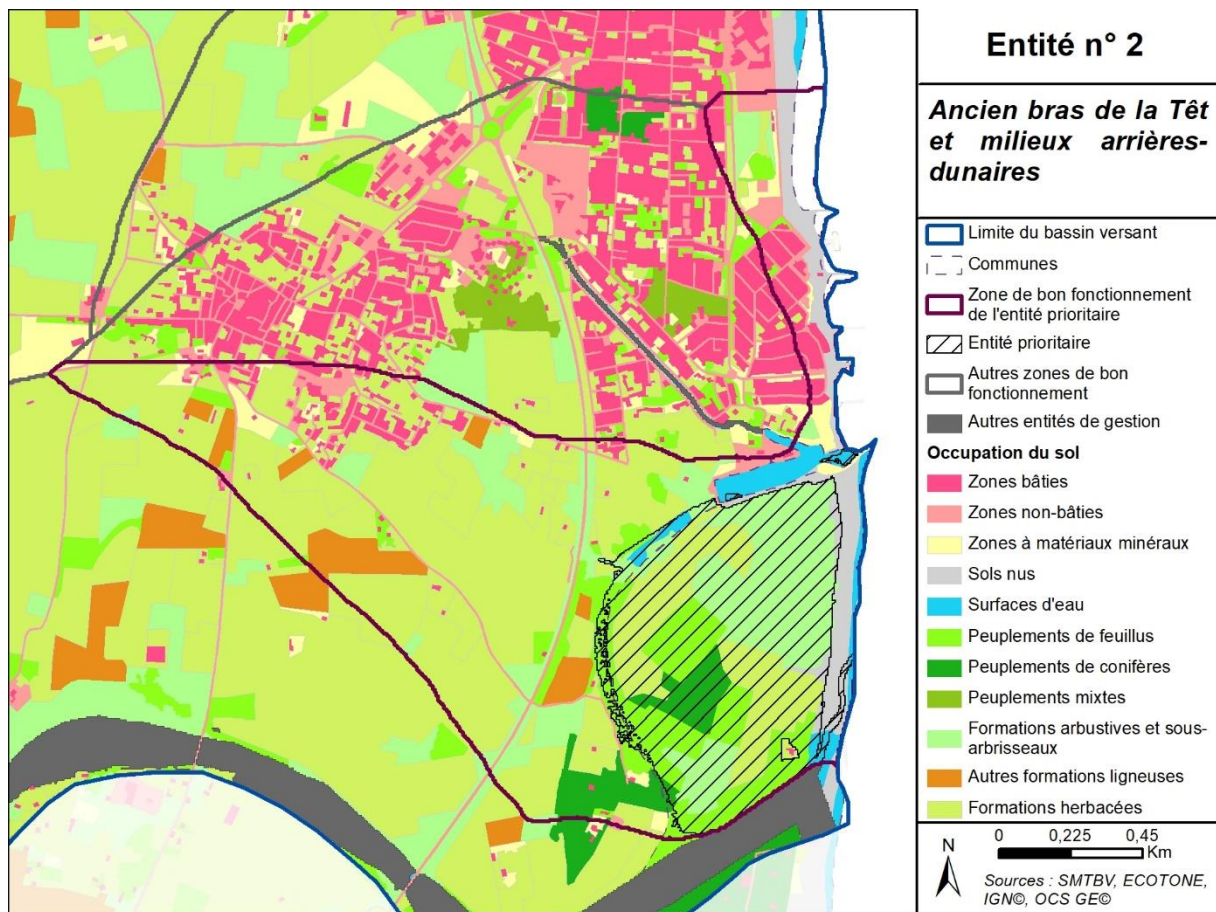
Entité n° 2

Ancien bras de la Têt et milieux arrières-dunaires

Limite du bassin versant
Communes
Zone de bon fonctionnement de l'entité prioritaire
Entité prioritaire
Autres zones de bon fonctionnement
Autres entités de gestion

Occupation du sol
Zones bâties
Zones non-bâties
Zones à matériaux minéraux
Sols nus
Surfaces d'eau
Peuplements de feuillus
Peuplements de conifères
Peuplements mixtes
Formations arbustives et sous-arbrisseaux
Autres formations ligneuses
Formations herbacées

N
0 0,225 0,45 Km

Sources : SMTBV, ECOTONE, IGN©, OCS GE©